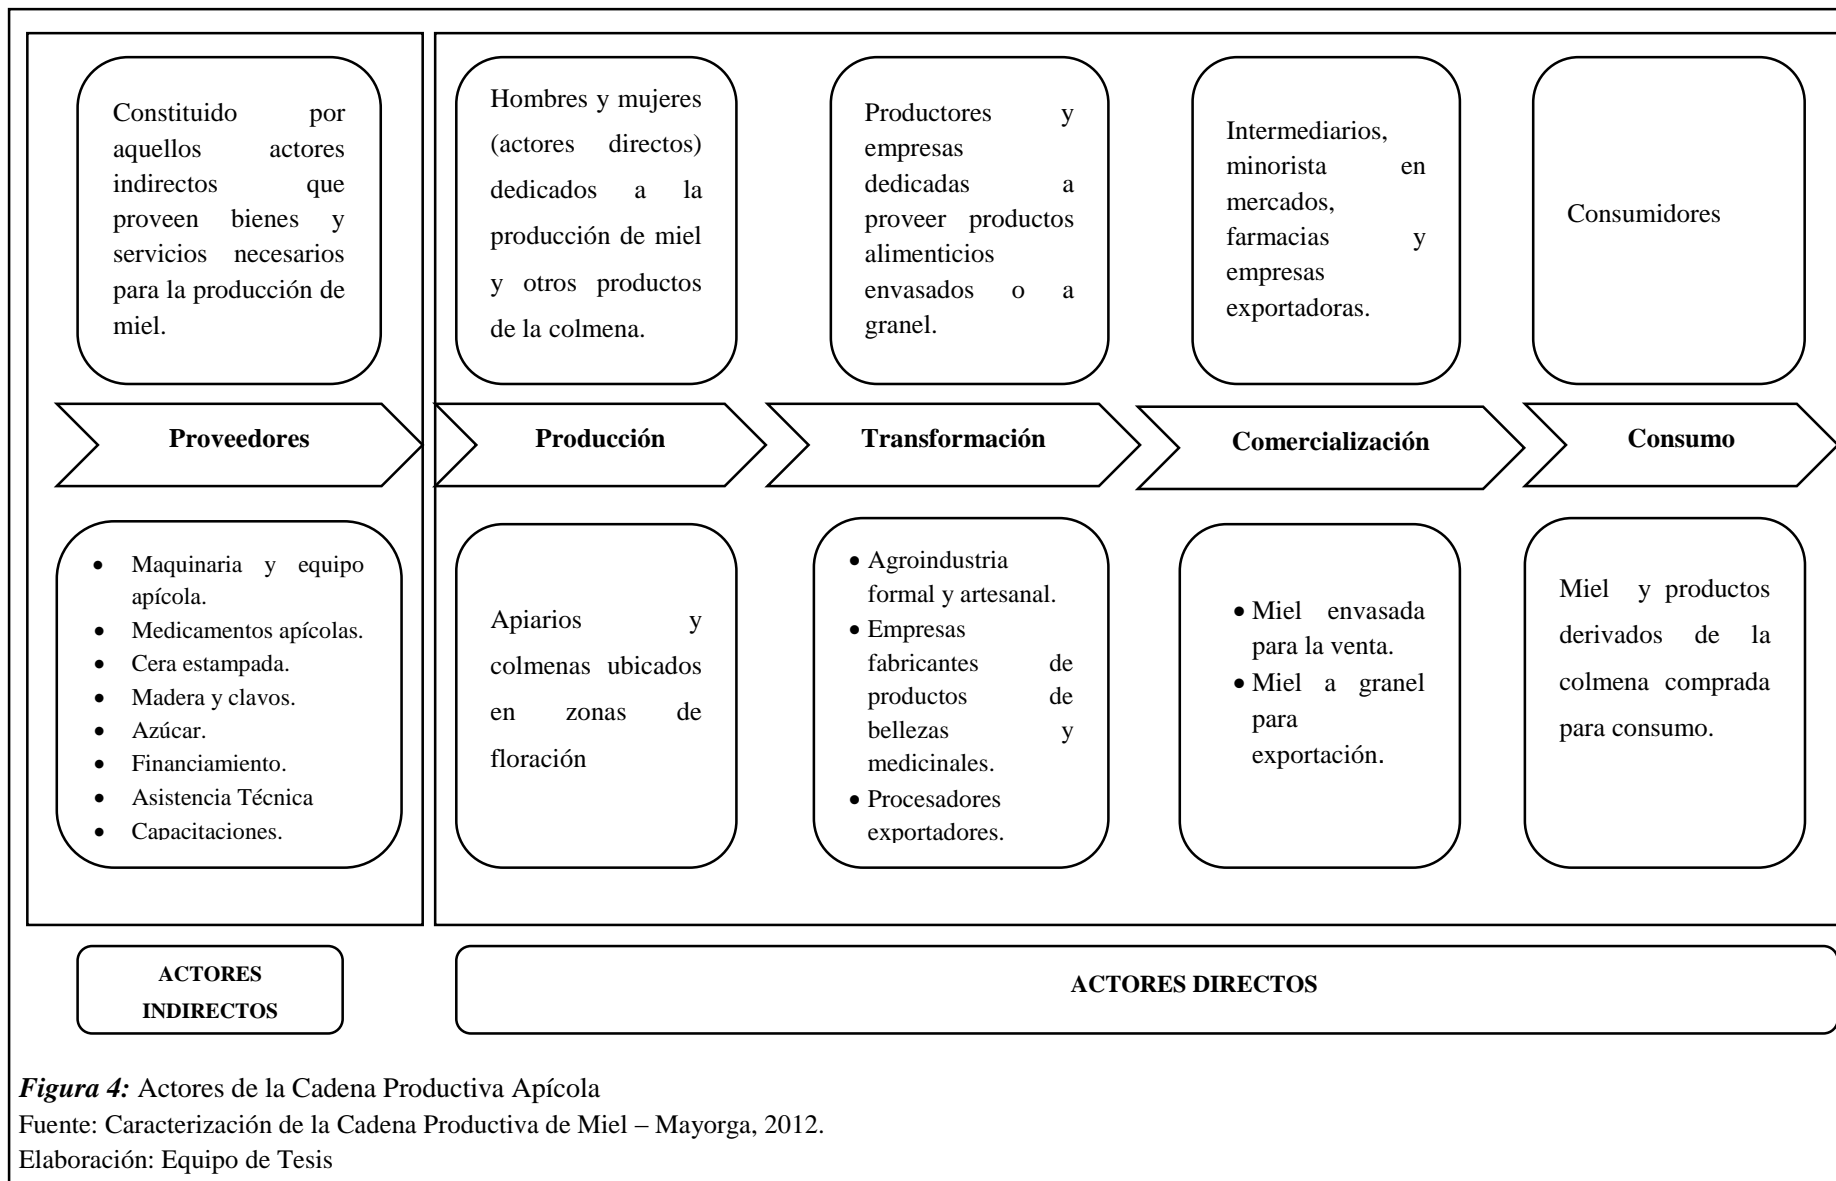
Constituido por aquellos actores indirectos que proveen bienes y servicios necesarios para la producción de miel.

Proveedores

- Maquinaria y equipo apícola.
- Medicamentos apícolas.
- Cera estampada.
- Madera y clavos.
- Azúcar.
- Financiamiento.
- Asistencia Técnica
- Capacitaciones.

Hombres y mujeres (actores directos) dedicados a la producción de miel y otros productos de la colmena.

Producción

Apiarios y colmenas ubicados en zonas de floración

Productores y empresas dedicadas a proveer productos alimenticios envasados o a granel.

Transformación

- Agroindustria formal y artesanal.
- Empresas fabricantes de productos de bellezas y medicinales.
- Procesadores exportadores.

Intermediarios, minorista en mercados, farmacias y empresas exportadoras.

Comercialización

- Miel envasada para la venta.
- Miel a granel para exportación.

Consumidores

Consumo

Miel y productos derivados de la colmena comprada para consumo.

ACTORES INDIRECTOS

ACTORES DIRECTOS

*Figura 4:* Actores de la Cadena Productiva Apícola
Fuente: Caracterización de la Cadena Productiva de Miel – Mayorga, 2012.
Elaboración: Equipo de Tesis